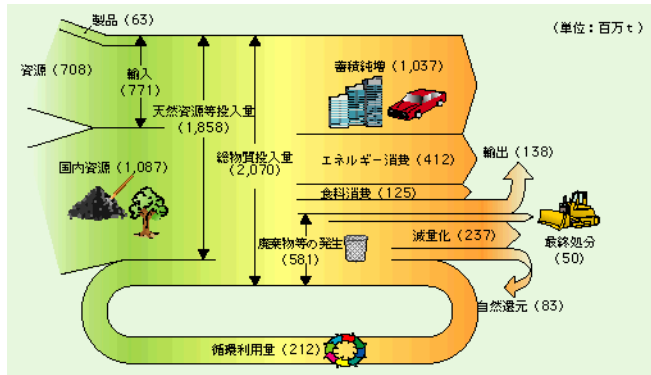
製品（63）

（単位：百万ｔ）

資源（708）

輸入（771）

天然資源等投入量（1,858）

総物質投入量（2,070）

蓄積純増（1,037）

エネルギー消費（412）

輸出（138）

食料消費（125）

国内資源（1,087）

廃棄物等の発生（581）

減量化（237）

最終処分（50）

自然還元（83）

循環利用量（212）